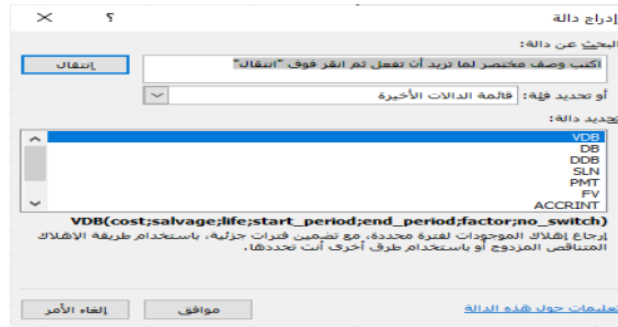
إدراج دالة
؟
×
البحث عن دالة:
اكتب وصف مختصر لما تريد أن تفعل ثم انقر فوق "انتقال"
إنتقال
أو تحديد فئة: قائمة الدالات الأخيرة
تحديد دالة:
VDB
DB
DDB
SLN
PMT
FV
ACCRINT
VDB(cost;salvage;life;start_period;end_period;factor;no_switch)
إرجاع إهلاك الموجودات لفترة محددة، مع تضمين فترات جزئية، باستخدام طريقة الإهلاك المتناقص المزدوج أو باستخدام طرق أخرى أنت تحددها.
تعليمات حول هذه الدالة
موافق
إلغاء الأمر